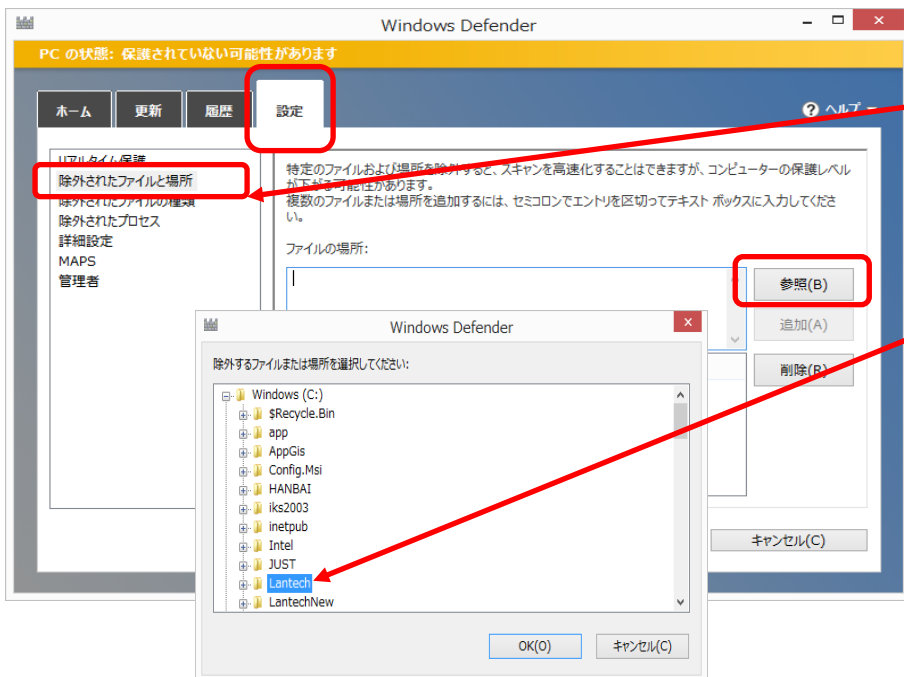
Windows Defender

PC の状態: 保護されていない可能性があります

ホーム
更新
履歴
設定

ヘルプ

リアルタイム保護
除外されたファイルと場所
除外されたファイルの種類
除外されたプロセス
詳細設定
MAPS
管理者

特定のファイルおよび場所を除外すると、スキャンを高速化することはできますが、コンピューターの保護レベルが下がる可能性があります。
複数のファイルまたは場所を追加するには、セミコロンでエントリを区切ってテキスト ボックスに入力してください。

ファイルの場所:

参照(B)
追加(A)
削除(R)

キャンセル(C)

Windows Defender

除外するファイルまたは場所を選択してください:

Windows (C:)
$Recycle.Bin
app
AppGis
Config.Msi
HANBAI
iks2003
inetpub
Intel
JUST
Lantech
LantechNew

OK(O)
キャンセル(C)